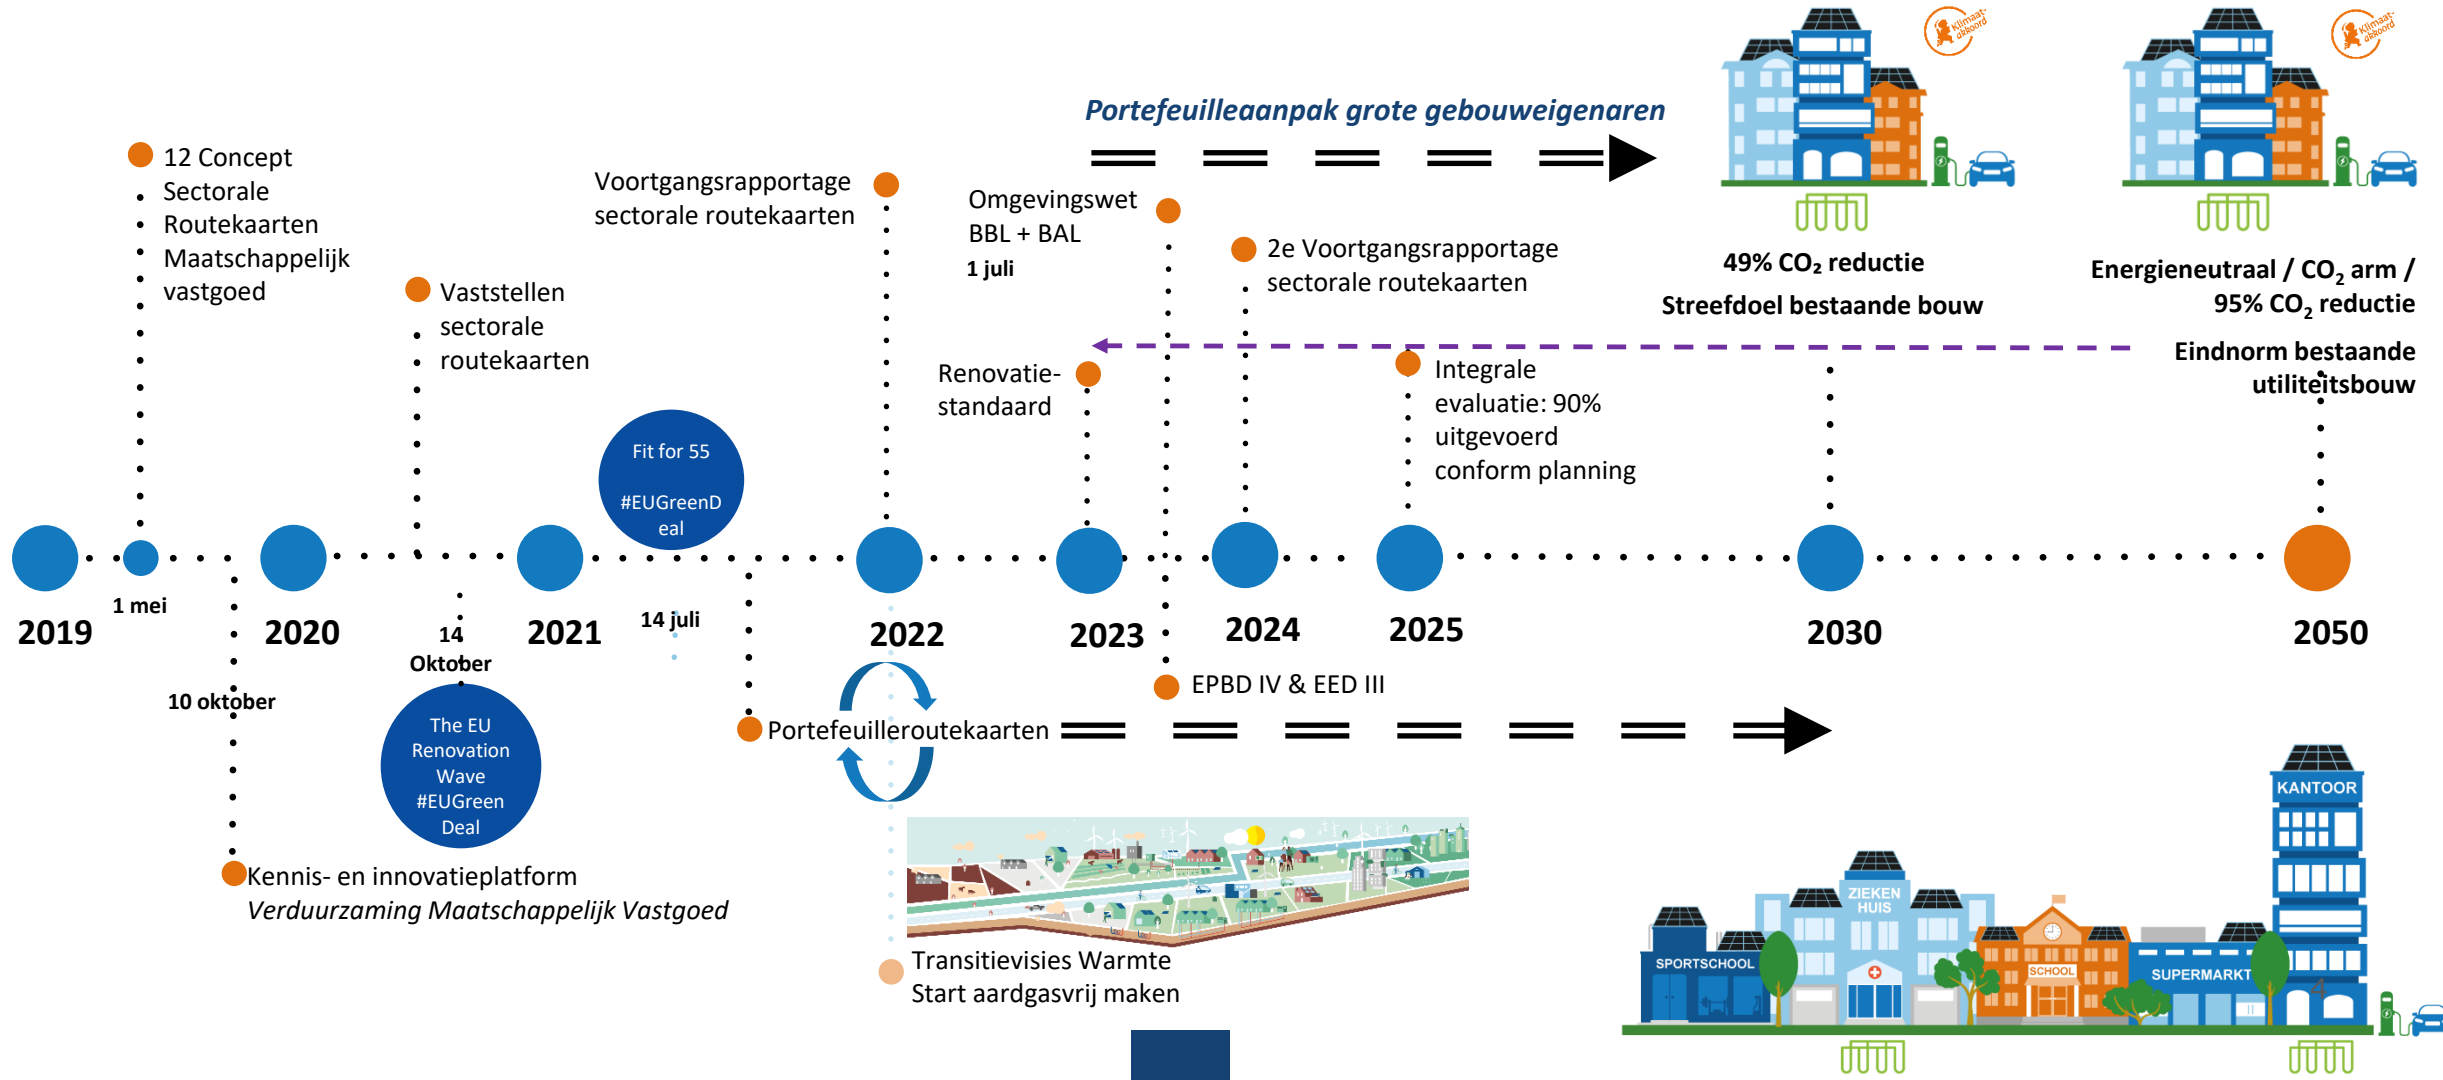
Portefeuilleaanpak grote gebouweigenaren

12 Concept Sectorale Routekaarten Maatschappelijk vastgoed

Vaststellen sectorale routekaarten

Voortgangsrapportage sectorale routekaarten

Omgevingswet BBL + BAL
1 juli

2e Voortgangsrapportage sectorale routekaarten

49% $CO_2$ reductie
Streefdoel bestaande bouw

Energieneutraal / $CO_2$ arm / 95% $CO_2$ reductie
Eindnorm bestaande utiliteitsbouw

Renovatie- standaard

Integrale evaluatie: 90% uitgevoerd conform planning

Fit for 55
#EUGreenDeal

2019
1 mei
2020
14 Oktober
2021
14 juli
2022
2023
2024
2025
2030
2050

10 oktober

The EU Renovation Wave #EUGreen Deal

EPBD IV & EED III

Portefeuilleroutekaarten

Kennis- en innovatieplatform
Verduurzaming Maatschappelijk Vastgoed

Transitievisies Warmte
Start aardgasvrij maken

KANTOOR
ZIEKEN HUIS
SPORTSCHOOL
SCHOOL
SUPERMARKT